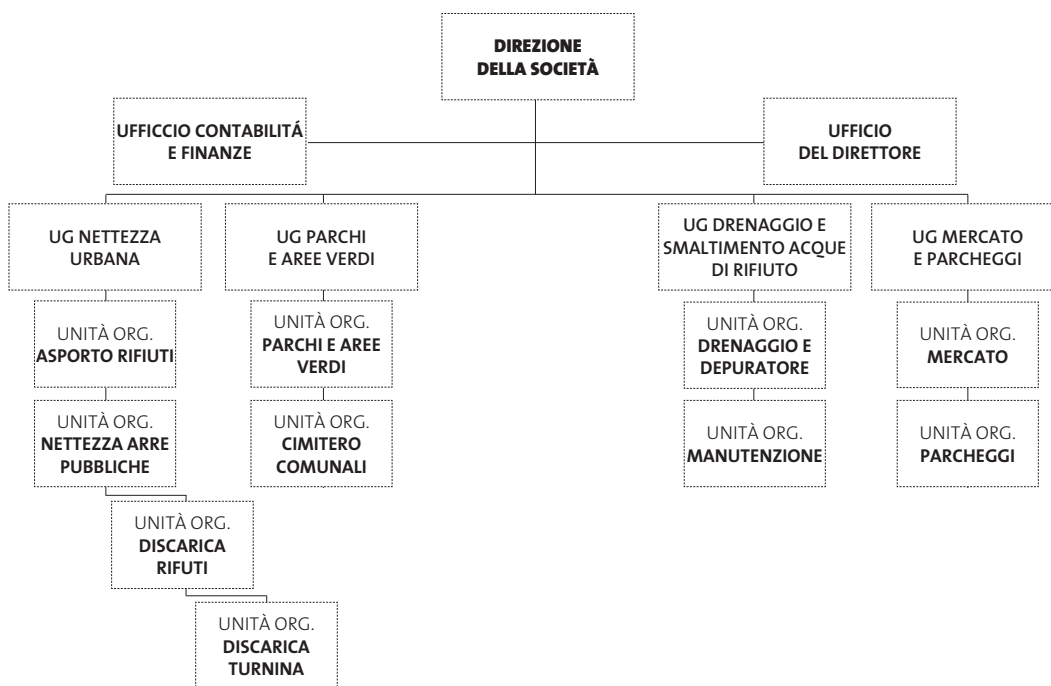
DIREZIONE DELLA SOCIETÀ

UFFICCIO CONTABILITÁ E FINANZE

UFFICIO DEL DIRETTORE

UG NETTEZZA URBANA

UNITÀ ORG. ASPORTO RIFIUTI

UNITÀ ORG. NETTEZZA ARRE PUBBLICHE

UNITÀ ORG. DISCARICA RIFUTI

UNITÀ ORG. DISCARICA TURNINA

UG PARCHI E AREE VERDI

UNITÀ ORG. PARCHI E AREE VERDI

UNITÀ ORG. CIMITERO COMUNALI

UG DRENAGGIO E SMALTIMENTO ACQUE DI RIFIUTO

UNITÀ ORG. DRENAGGIO E DEPURATORE

UNITÀ ORG. MANUTENZIONE

UG MERCATO E PARCHEGGI

UNITÀ ORG. MERCATO

UNITÀ ORG. PARCHEGGI